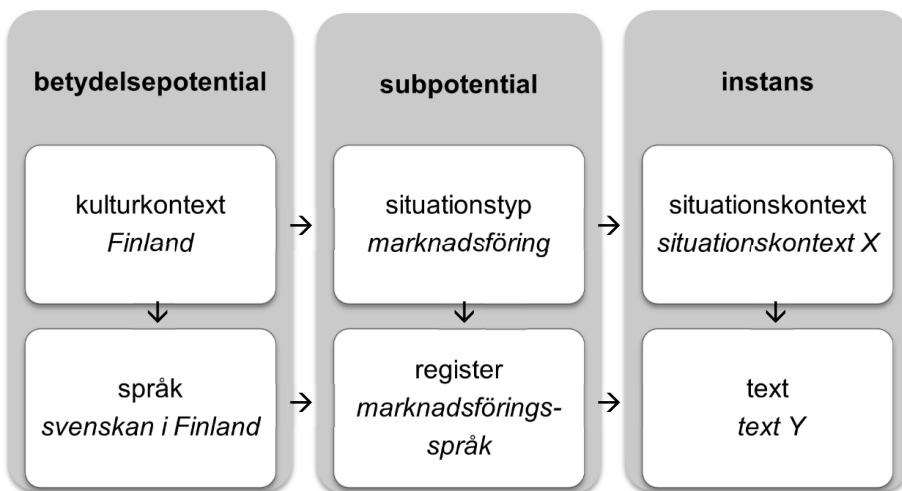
betydelsepotential

kulturkontext
*Finland*

↓

språk
*svenskan i Finland*

→

subpotential

situationstyp
*marknadsföring*

↓

register
*marknadsförings-språk*

→

instans

situationskontext
*situationskontext X*

↓

text
*text Y*